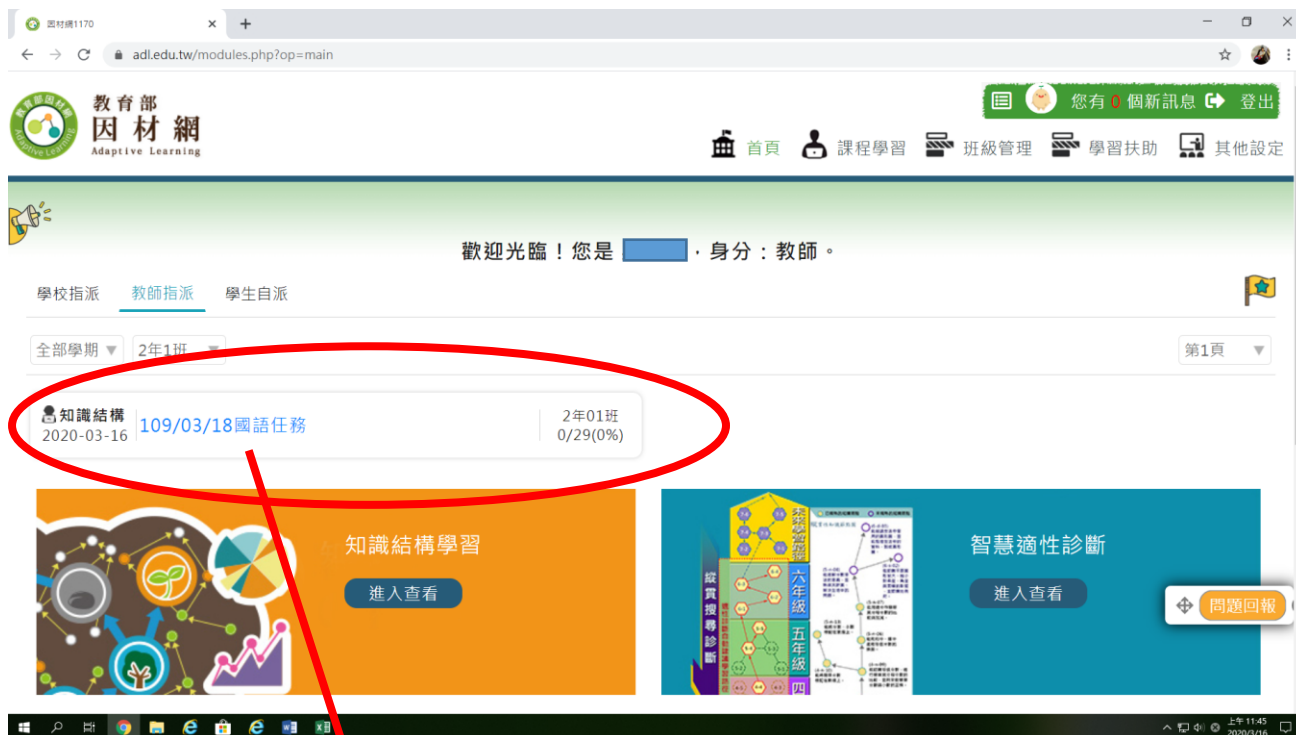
因材網1170
adl.edu.tw/modules.php?op=main

教育部
因材網
Adaptive Learning

您有 0 個新訊息 登出

首頁 課程學習 班級管理 學習扶助 其他設定

歡迎光臨！您是 ，身分：教師。

學校指派 教師指派 學生自派

全部學期 2年1班 第1頁

知識結構
2020-03-16
109/03/18國語任務
2年01班
0/29(0%)

知識結構學習
進入查看

智慧適性診斷
進入查看

縱貫搜尋診斷
六年級
五年級
四

問題回報

上午 11:45
2020/3/16